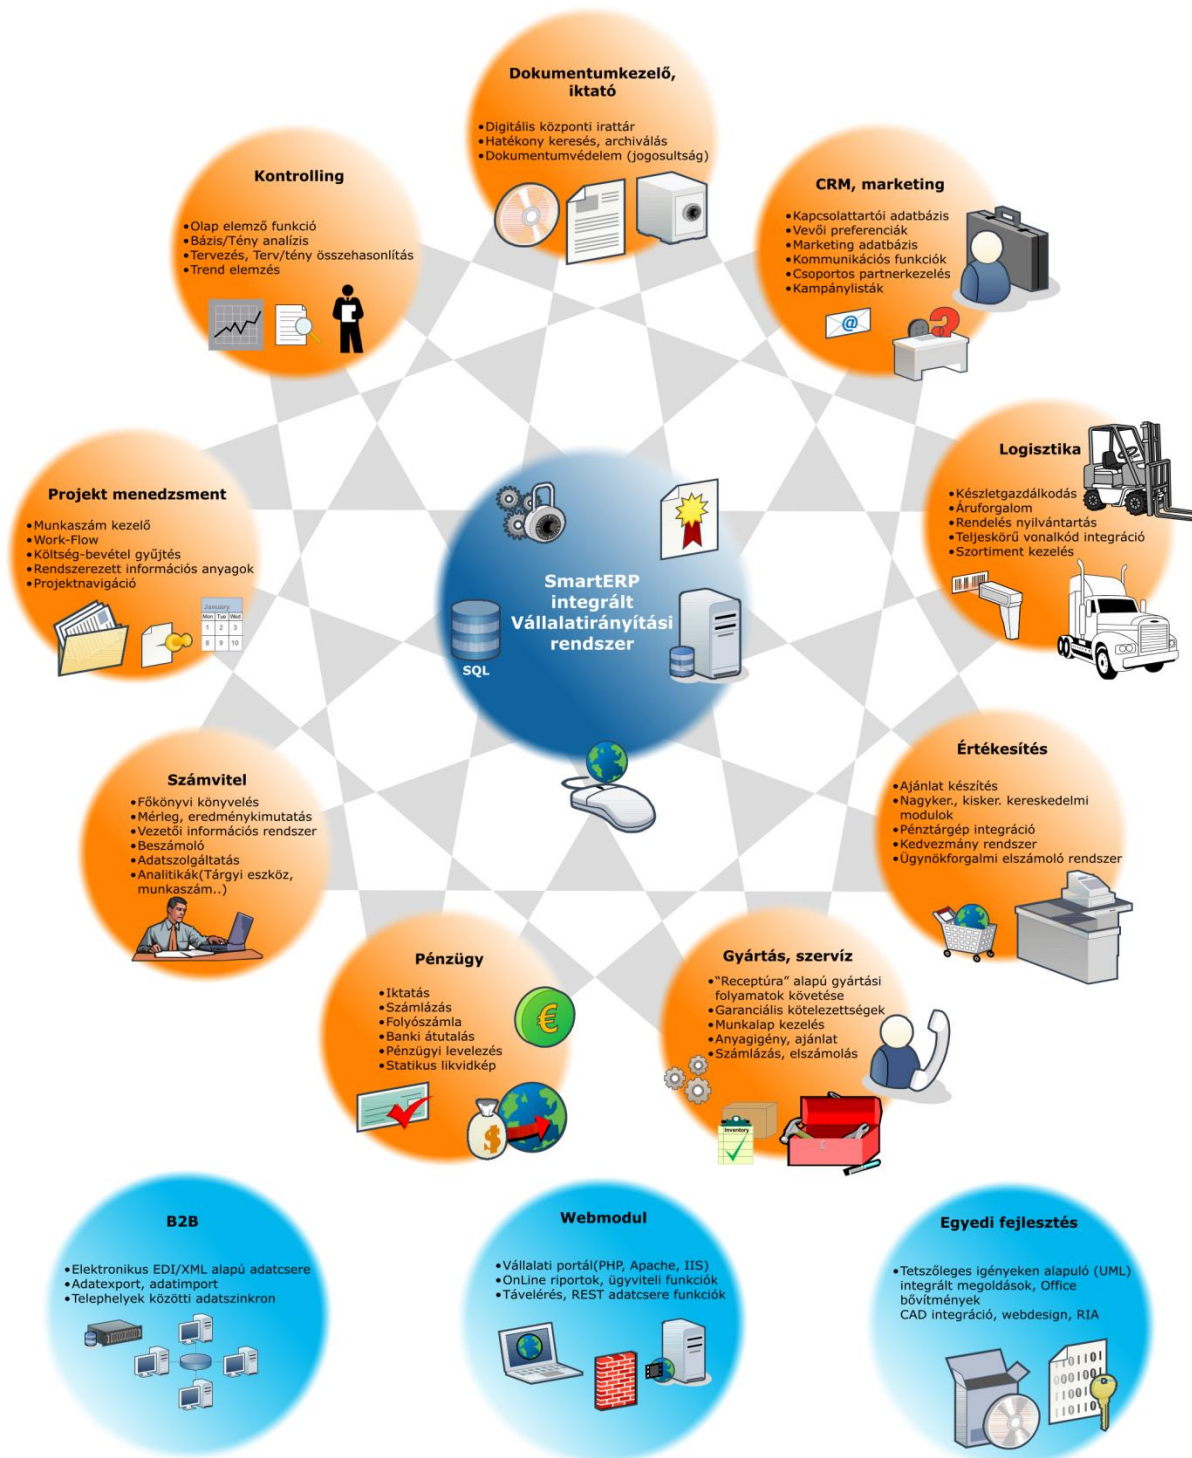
Dokumentumkezelő, iktató

•Digitális központi irattár
•Hatékony keresés, archiválás
•Dokumentumvédelem (jogosultság)

Kontrolling

•Olap elemző funkció
•Bázis/Tény analízis
•Tervezés, Terv/tény összehasonlítás
•Trend elemzés

CRM, marketing

•Kapcsolattartói adatbázis
•Vevői preferenciák
•Marketing adatbázis
•Kommunikációs funkciók
•Csoportos partnerkezelés
•Kampánylisták

Logisztika

•Készletgazdálkodás
•Áruforgalom
•Rendelés nyilvántartás
•Teljeskörű vonalkód integráció
•Szortiment kezelés

Projekt menedzsment

•Munkaszám kezelő
•Work-Flow
•Költség-bevétel gyűjtés
•Rendszerezett információs anyagok
•Projektnavigáció

January
Mon Tue Wed
1 2 3
8 9 10

SmartERP integrált Vállalatirányítási rendszer

SQL

Értékesítés

•Ajánlat készítés
•Nagyker., kisker. kereskedelmi modulok
•Pénztárgép integráció
•Kedvezmény rendszer
•Ügynökforgalmi elszámoló rendszer

Számvitel

•Főkönyvi könyvelés
•Mérleg, eredménykimutatás
•Vezetői információs rendszer
•Beszámoló
•Adatszolgáltatás
•Analitikák(Tárgyi eszköz, munkaszám..)

Pénzügy

•Iktatás
•Számlázás
•Folyószámla
•Banki átutalás
•Pénzügyi levelezés
•Statikus likvidkép

Gyártás, szervíz

•"Receptúra" alapú gyártási folyamatok követése
•Garanciális kötelezettségek
•Munkalap kezelés
•Anyagigény, ajánlat
•Számlázás, elszámolás

Inventory

B2B

•Elektronikus EDI/XML alapú adatcsere
•Adatexport, adatimport
•Telephelyek közötti adatszinkron

Webmodul

•Vállalati portál(PHP, Apache, IIS)
•OnLine riportok, ügyviteli funkciók
•Távelérés, REST adatcsere funkciók

Egyedi fejlesztés

•Tetszőleges igényeken alapuló (UML) integrált megoldások, Office bővítmények CAD integráció, webdesign, RIA